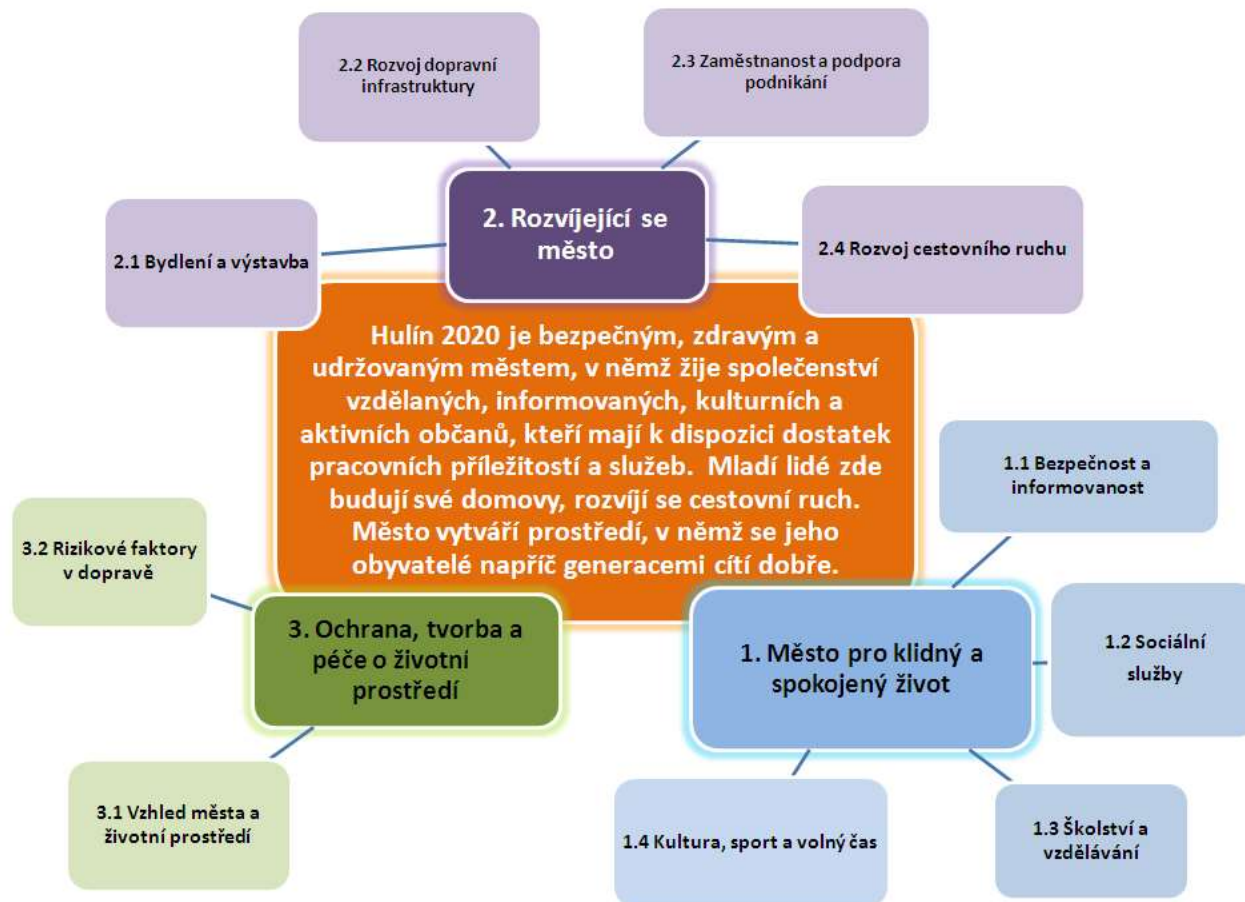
2.2 Rozvoj dopravní infrastruktury

2.3 Zaměstnanost a podpora podnikání

2.1 Bydlení a výstavba

2. Rozvíjející se město

2.4 Rozvoj cestovního ruchu

Hulín 2020 je bezpečným, zdravým a udržovaným městem, v němž žije společenství vzdělaných, informovaných, kulturních a aktivních občanů, kteří mají k dispozici dostatek pracovních příležitostí a služeb. Mladí lidé zde budují své domovy, rozvíjí se cestovní ruch. Město vytváří prostředí, v němž se jeho obyvatelé napříč generacemi cítí dobře.

1.1 Bezpečnost a informovanost

3.2 Rizikové faktory v dopravě

3. Ochrana, tvorba a péče o životní prostředí

1. Město pro klidný a spokojený život

1.2 Sociální služby

3.1 Vzhled města a životní prostředí

1.4 Kultura, sport a volný čas

1.3 Školství a vzdělávání